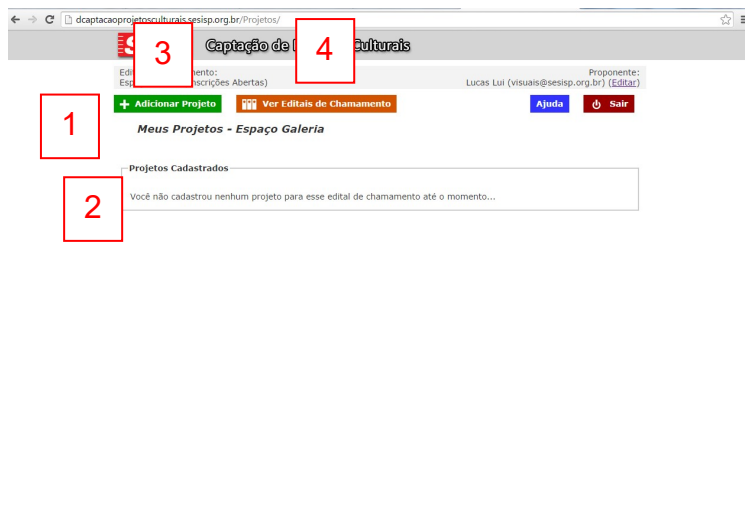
dcaptacaoprojetosculturais.sesisp.org.br/Projetos/

S 3 Captação de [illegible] 4 Culturais

Edi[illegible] mento:
Esp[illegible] nscrições Abertas)

Proponente:
Lucas Lui (visuais@sesisp.org.br) (Editar)

Adicionar Projeto
Ver Editais de Chamamento
Ajuda
Sair

1

Meus Projetos - Espaço Galeria

Projetos Cadastrados

2

Você não cadastrou nenhum projeto para esse edital de chamamento até o momento...